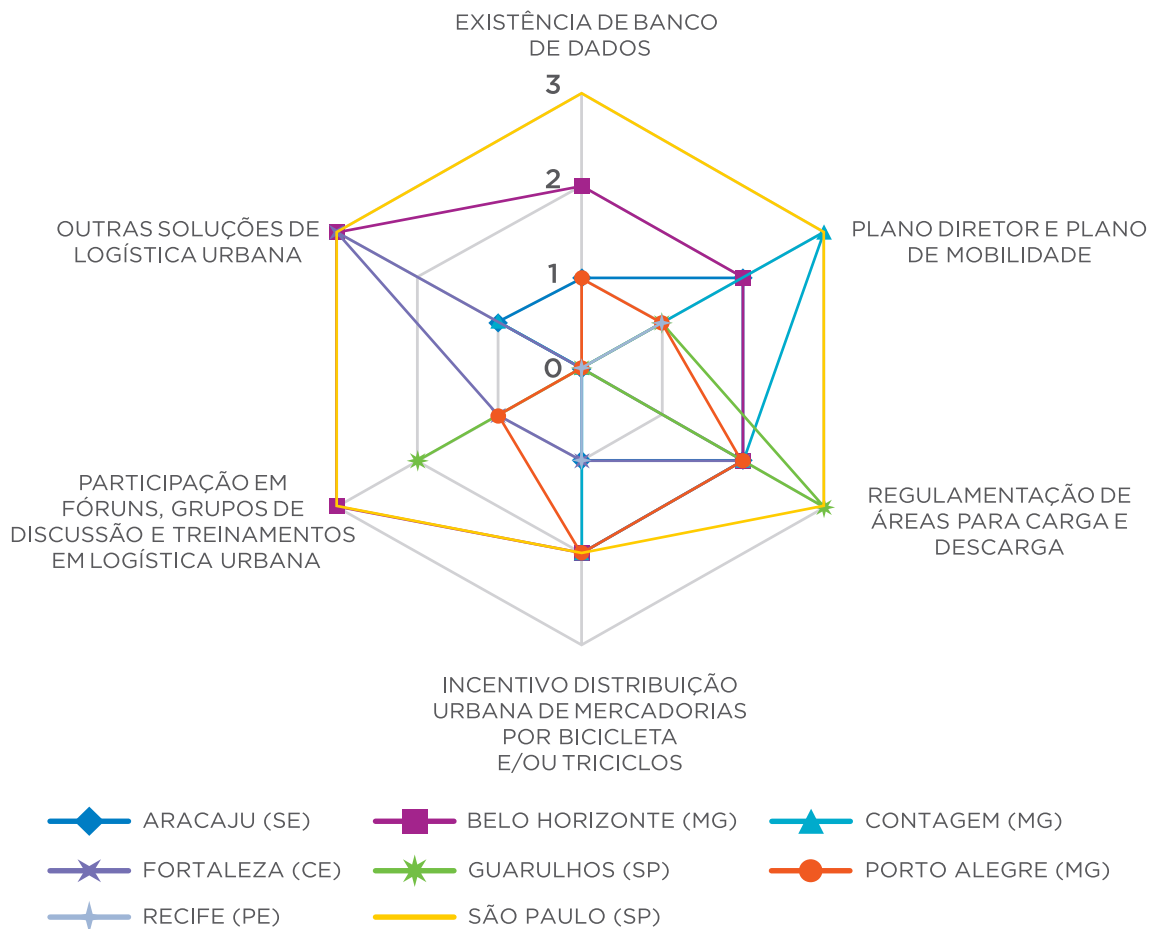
EXISTÊNCIA DE BANCO DE DADOS

3

2

1

0

PLANO DIRETOR E PLANO DE MOBILIDADE

REGULAMENTAÇÃO DE ÁREAS PARA CARGA E DESCARGA

INCENTIVO DISTRIBUIÇÃO URBANA DE MERCADORIAS POR BICICLETA E/OU TRICICLOS

PARTICIPAÇÃO EM FÓRUNS, GRUPOS DE DISCUSSÃO E TREINAMENTOS EM LOGÍSTICA URBANA

OUTRAS SOLUÇÕES DE LOGÍSTICA URBANA

ARACAJU (SE)
BELO HORIZONTE (MG)
CONTAGEM (MG)
FORTALEZA (CE)
GUARULHOS (SP)
PORTO ALEGRE (MG)
RECIFE (PE)
SÃO PAULO (SP)